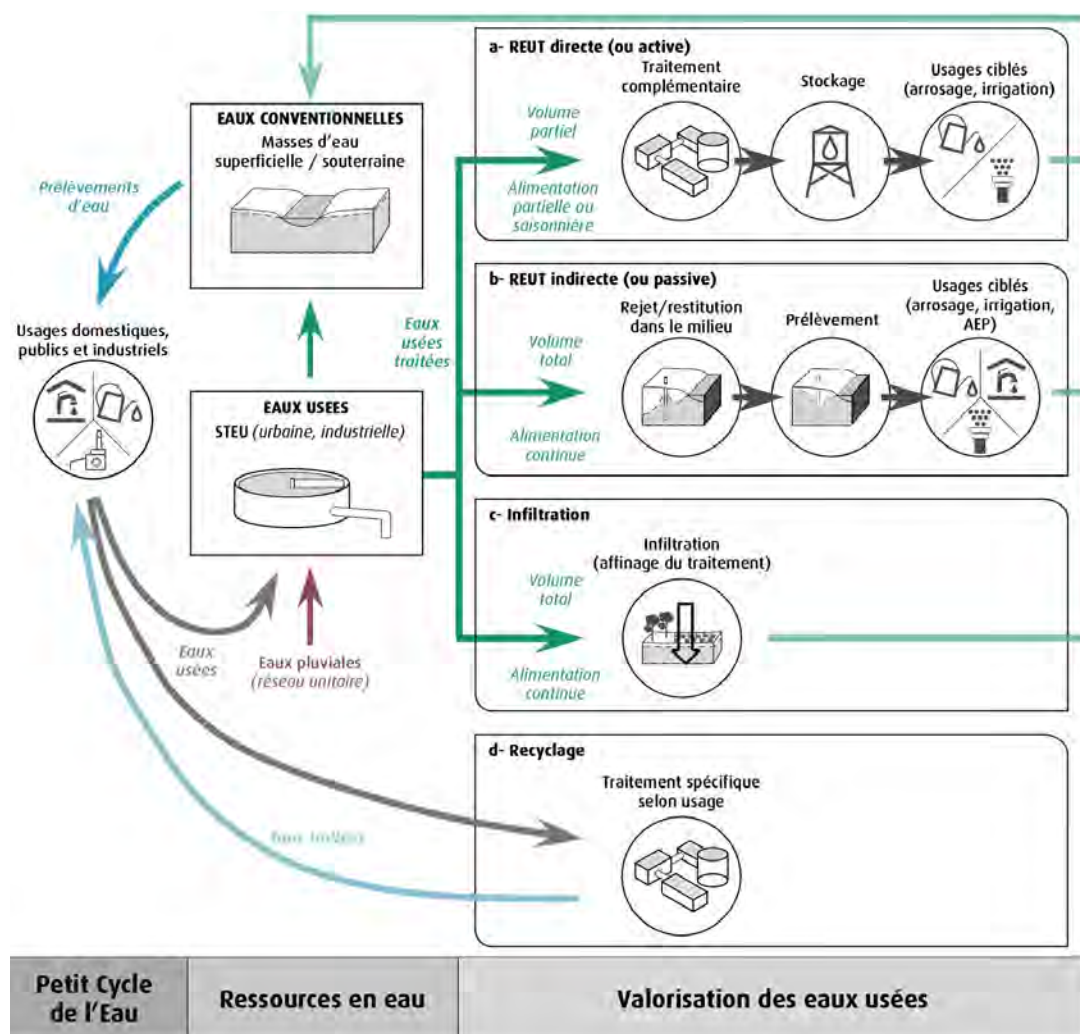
EAUX CONVENTIONNELLES
Masses d'eau superficielle / souterraine

Prélèvements d'eau

Usages domestiques, publics et industriels

EAUX USEES
STEU (urbaine, industrielle)

Eaux usées traitées

Eaux usées

Eaux pluviales (réseau unitaire)

Eaux traitées

a- REUT directe (ou active)
Volume partiel
Alimentation partielle ou saisonnière
Traitement complémentaire
Stockage
Usages ciblés (arrosage, irrigation)

b- REUT indirecte (ou passive)
Volume total
Alimentation continue
Rejet/restitution dans le milieu
Prélèvement
Usages ciblés (arrosage, irrigation, AEP)

c- Infiltration
Volume total
Alimentation continue
Infiltration (affinage du traitement)

d- Recyclage
Traitement spécifique selon usage

| Petit Cycle de l'Eau | Ressources en eau | Valorisation des eaux usées |
|---|---|---|